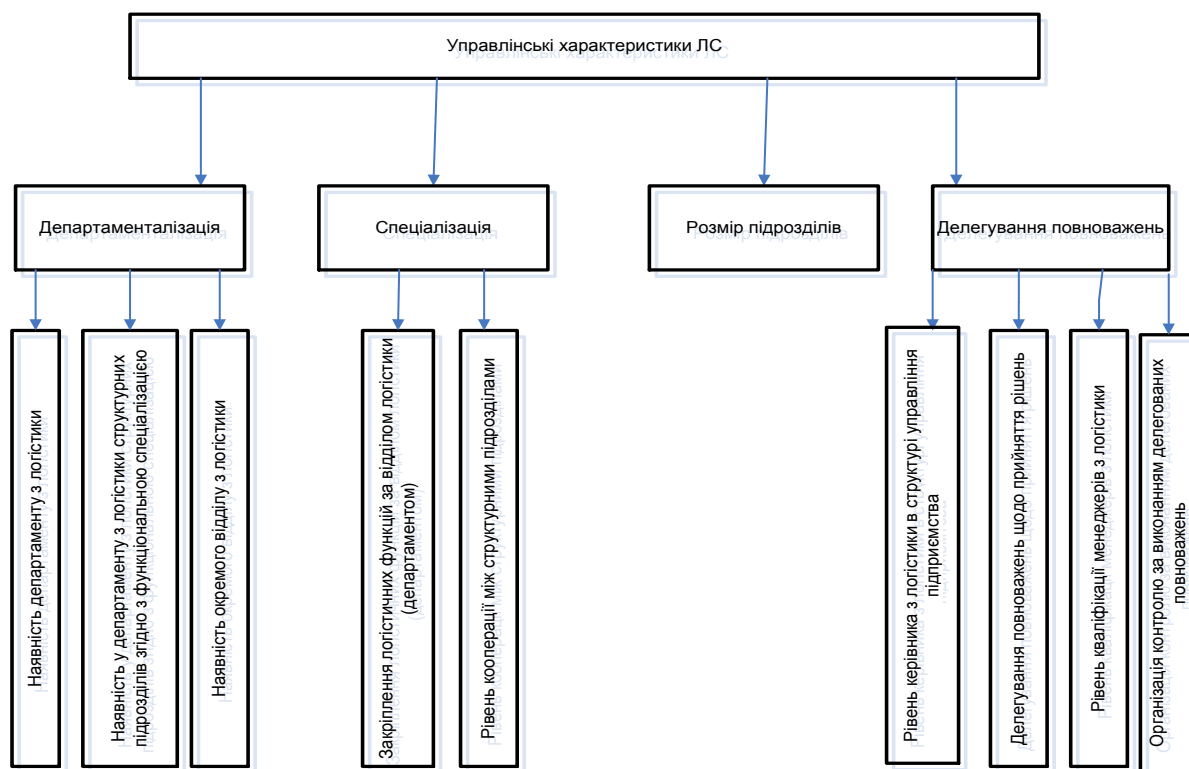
Управлінські характеристики ЛС

Департаменталізація

Спеціалізація

Розмір підрозділів

Делегування повноважень

Наявність департаменту з логістики

Наявність у департаменту з логістики структурних підрозділів згідно з функціонального спеціалізацією

Наявність окремого відділу з логістики

Закріплення логістичних функцій за відділом логістики (департаментом)

Рівень кооперації між структурними підрозділами

Рівень керівника з логістики в структурі управління підприємства

Делегування повноважень щодо прийняття рішень

Рівень кваліфікації менеджерів з логістики

Організація контролю за виконанням делегованих повноважень